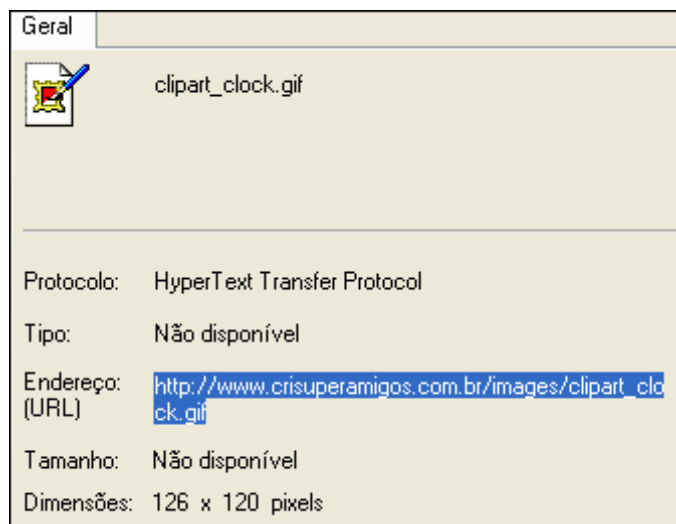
Geral

clipart_clock.gif

Protocolo: HyperText Transfer Protocol

Tipo: Não disponível

Endereço: (URL) http://www.crisuperamigos.com.br/images/clipart_clock.gif

Tamanho: Não disponível

Dimensões: 126 x 120 pixels